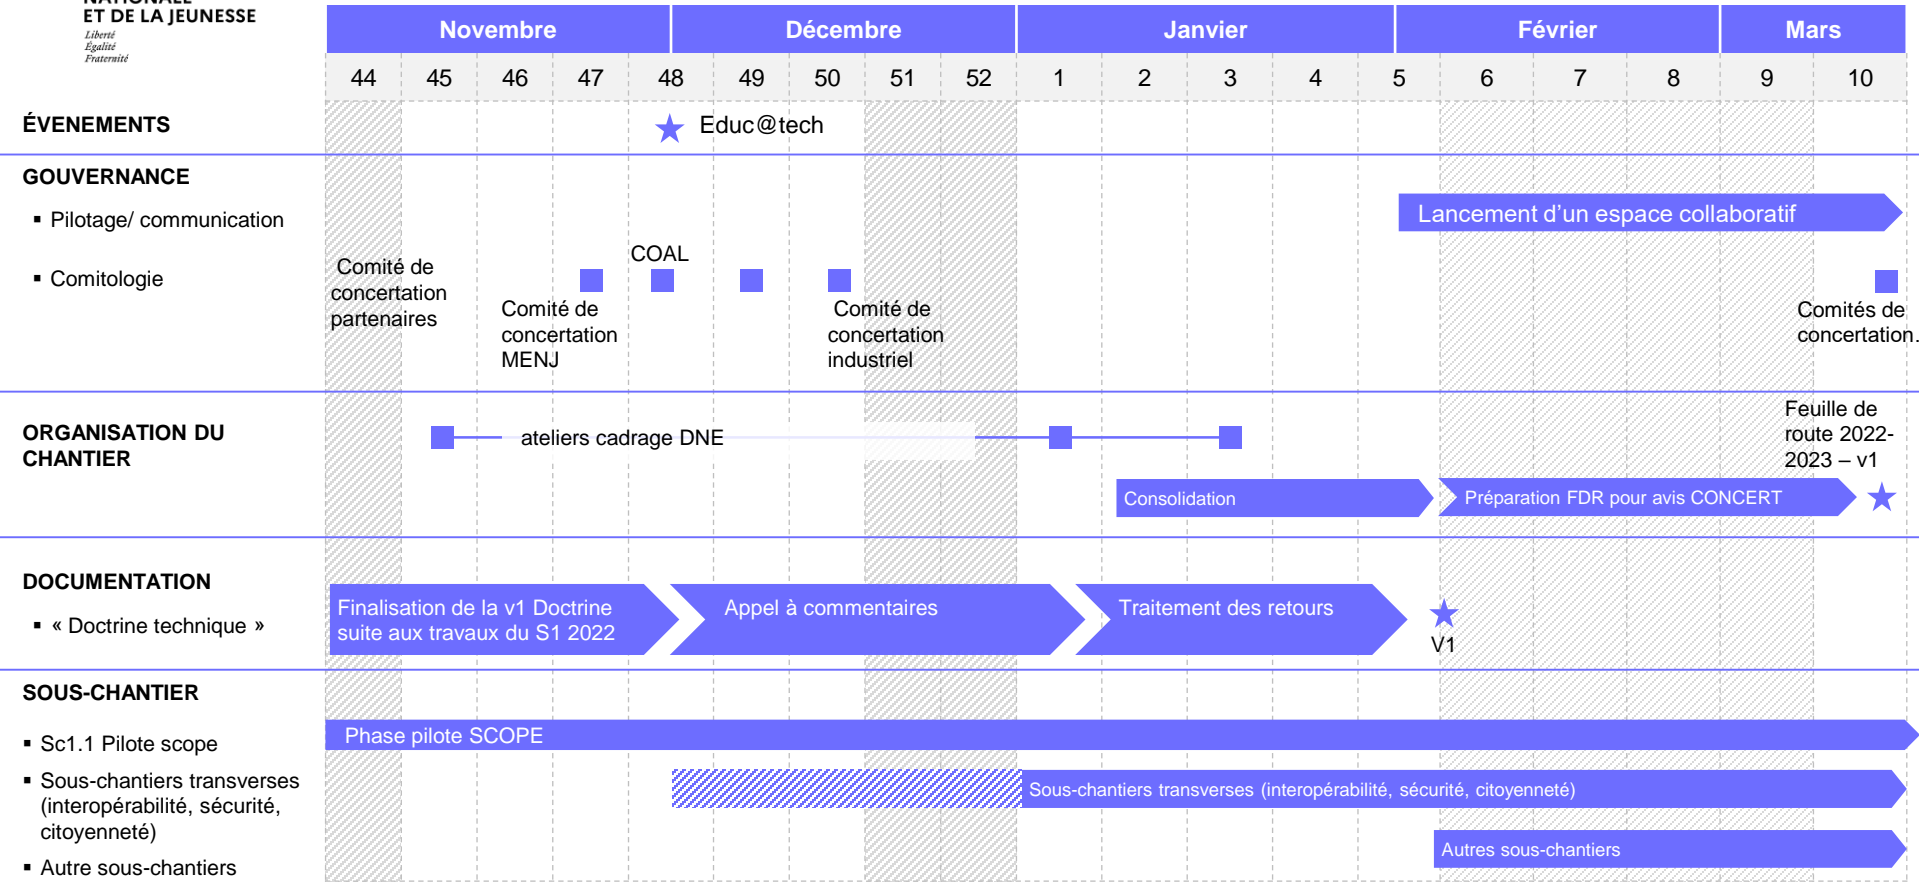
NATIONALE
ET DE LA JEUNESSE
Liberté
Égalité
Fraternité

| Novembre | | | | Décembre | | | | | Janvier | | | | | Février | | | Mars | |
|---|---|---|---|---|---|---|---|---|---|---|---|---|---|---|---|---|---|---|
| 44 | 45 | 46 | 47 | 48 | 49 | 50 | 51 | 52 | 1 | 2 | 3 | 4 | 5 | 6 | 7 | 8 | 9 | 10 |

ÉVENEMENTS

Educ@tech

GOUVERNANCE

▪ Pilotage/ communication

▪ Comitologie

Lancement d'un espace collaboratif

Comité de concertation partenaires

COAL

Comité de concertation MENJ

Comité de concertation industriel

Comités de concertation.

ORGANISATION DU CHANTIER

ateliers cadrage DNE

Feuille de route 2022-2023 – v1

Consolidation

Préparation FDR pour avis CONCERT

DOCUMENTATION

▪ « Doctrine technique »

Finalisation de la v1 Doctrine suite aux travaux du S1 2022

Appel à commentaires

Traitement des retours

V1

SOUS-CHANTIER

▪ Sc1.1 Pilote scope

▪ Sous-chantiers transverses (interopérabilité, sécurité, citoyenneté)

▪ Autre sous-chantiers

Phase pilote SCOPE

Sous-chantiers transverses (interopérabilité, sécurité, citoyenneté)

Autres sous-chantiers